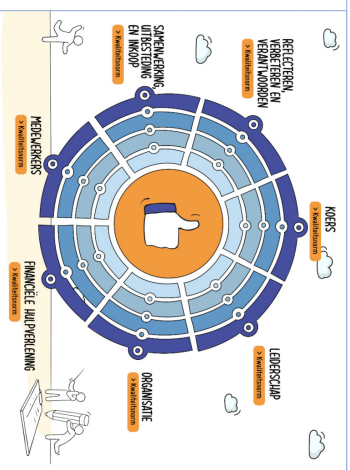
REFLECTEREN, VERBETEREN EN VERANTWOORDEN
> Kwaliteitsnorm

KOERS
> Kwaliteitsnorm

SAMENWERKING, UITBESTEDING EN INKOOP
> Kwaliteitsnorm

LEIDERSCHAP
> Kwaliteitsnorm

MEDEWERKERS
> Kwaliteitsnorm

FINANCIËLE HULPVERLENING
> Kwaliteitsnorm

ORGANISATIE
> Kwaliteitsnorm